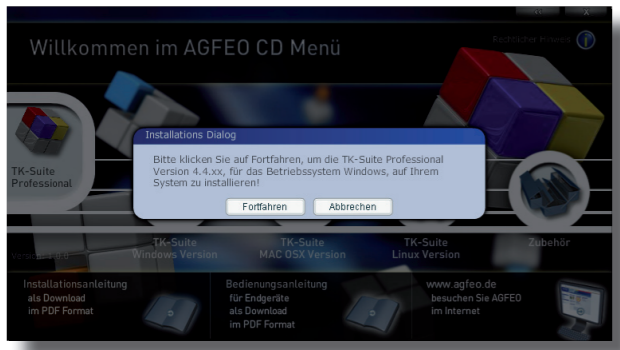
Willkommen im AGFEO CD Menü

Rechtlicher Hinweis

TK-Suite Professional

Installations Dialog

Bitte klicken Sie auf Fortfahren, um die TK-Suite Professional Version 4.4.xx, für das Betriebssystem Windows, auf Ihrem System zu installieren!

Fortfahren

Abbrechen

TK-Suite Windows Version

TK-Suite MAC OSX Version

TK-Suite Linux Version

Zubehör

Installationsanleitung als Download im PDF Format

Bedienungsanleitung für Endgeräte als Download im PDF Format

www.agfeo.de besuchen Sie AGFEO im Internet